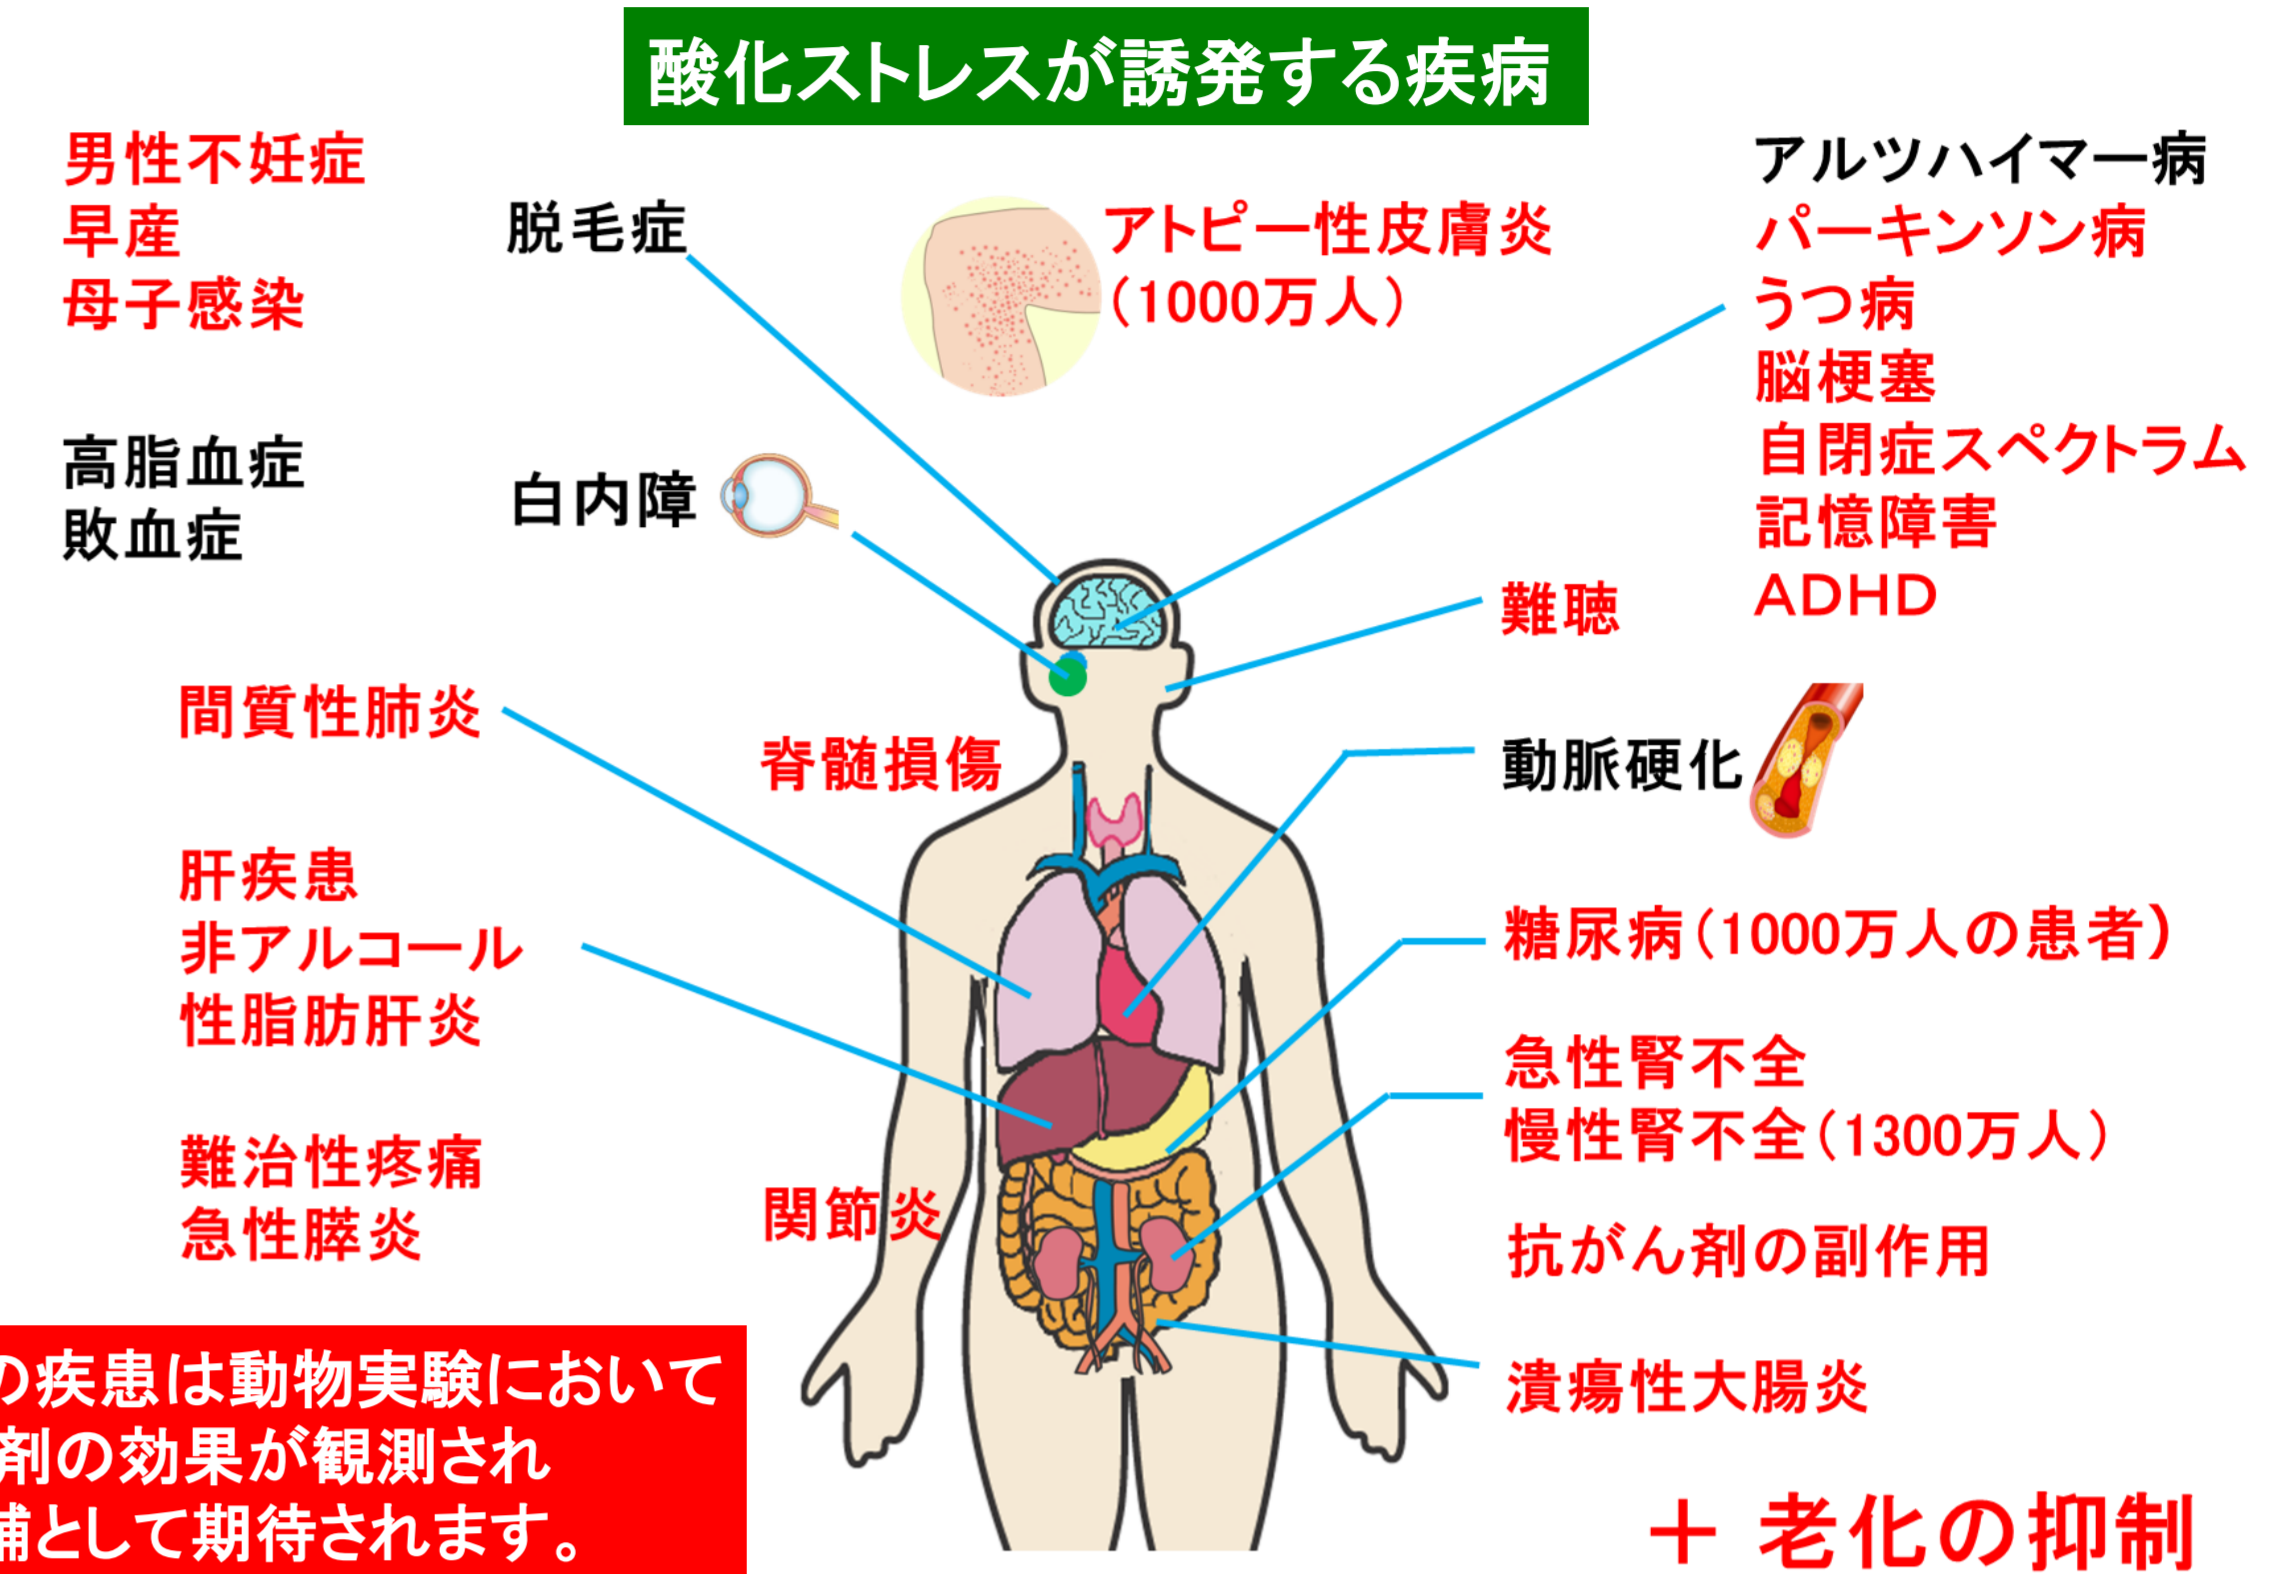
酸化ストレスが誘発する疾病

男性不妊症
早産
母子感染

脱毛症

アトピー性皮膚炎
(1000万人)

アルツハイマー病
パーキンソン病
うつ病
脳梗塞
自閉症スペクトラム
記憶障害
ADHD

高脂血症
敗血症

白内障

難聴

間質性肺炎

脊髄損傷

動脈硬化

肝疾患
非アルコール
性脂肪肝炎

糖尿病(1000万人の患者)

急性腎不全
慢性腎不全(1300万人)

難治性疼痛
急性膵炎

関節炎

抗がん剤の副作用

潰瘍性大腸炎

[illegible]の疾患は動物実験において
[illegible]剤の効果が観測され
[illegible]補として期待されます。

＋ 老化の抑制